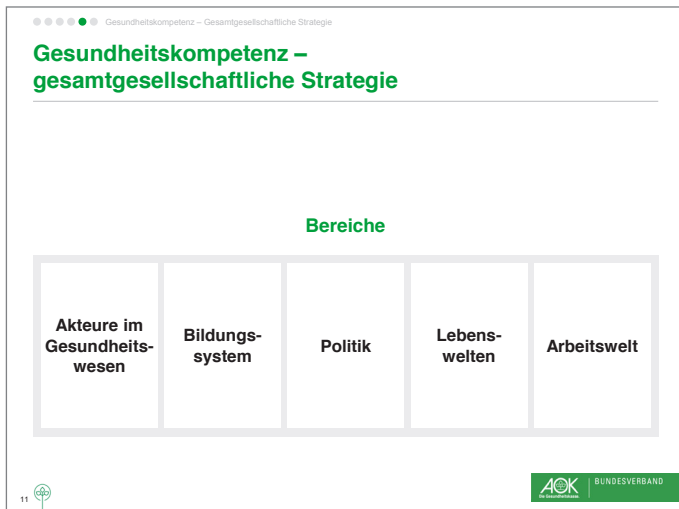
Gesundheitskompetenz – Gesamtgesellschaftliche Strategie

Gesundheitskompetenz – gesamtgesellschaftliche Strategie

Bereiche

| Akteure im Gesundheitswesen | Bildungssystem | Politik | Lebenswelten | Arbeitswelt |
|---|---|---|---|---|

11

AOK Die Gesundheitskasse. | BUNDESVERBAND